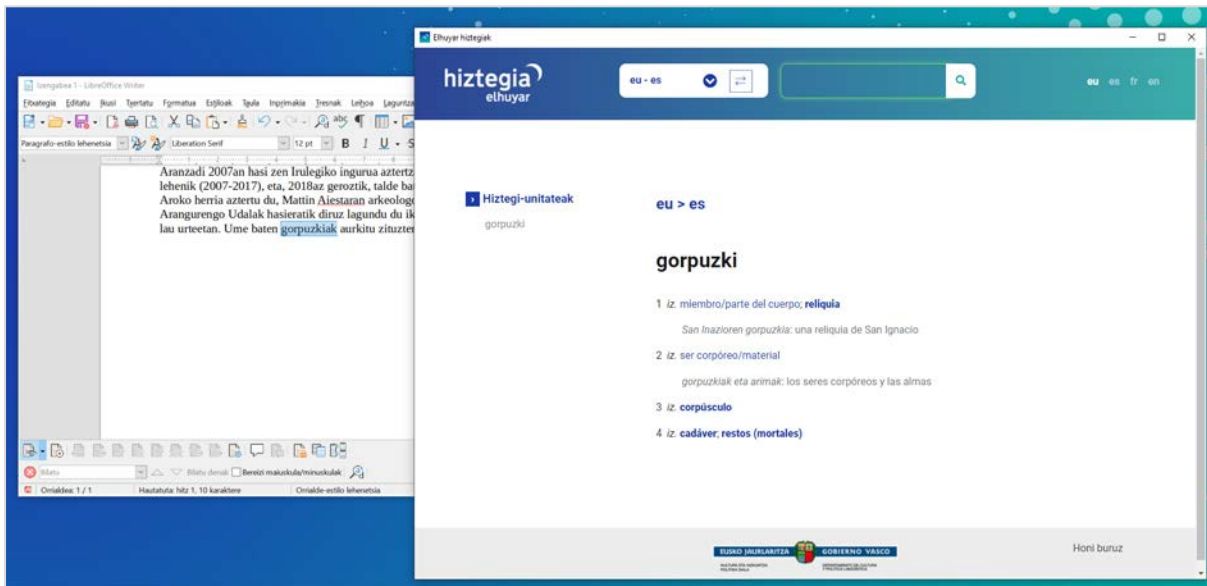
Izengabea 1 - LibreOffice Writer

Fitxategia Editatu Ikusi Txertatu Formatua Estiloak Taula Inprimakia Tresnak Leihoa Laguntza

Paragrafo-estilo lehenetsia Liberation Serif 12 pt B I U S

Aranzadi 2007an hasi zen Irulegiko ingurua aztertz lehenik (2007-2017), eta, 2018az geroztik, talde ba Aroko herria aztertu du, Mattin Aiestaran arkeolog Arangurengo Udalak hasieratik diruz lagundu du ik lau urteetan. Ume baten gorpuzkiak aurkitu zituzter

Bilatu Bilatu denak Bereizi maiuskula/minuskulak

Orrialdea: 1 / 1 Hautatuta: hitz 1, 10 karaktere Orrialde-estilo lehenetsia

Elhuyar hiztegiak

hiztegia elhuyar

eu - es

eu es fr en

Hiztegi-unitateak

gorpuzki

eu > es

gorpuzki

1 iz. miembro/parte del cuerpo; reliquia

San Inazioren gorpuzkia: una reliquia de San Ignacio

2 iz. ser corpóreo/material

gorpuzkiak eta arimak: los seres corpóreos y las almas

3 iz. corpúsculo

4 iz. cadáver; restos (mortales)

EUSKO JAURLARITZA GOBIERNO VASCO

Honi buruz